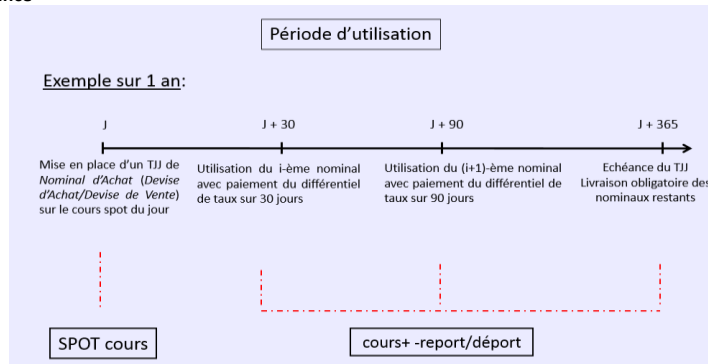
Période d'utilisation

Exemple sur 1 an:

J

J + 30

J + 90

J + 365

Mise en place d'un TJJ de *Nominal d'Achat* (*Devise d'Achat/Devise de Vente*) sur le cours spot du jour

Utilisation du i-ème nominal avec paiement du différentiel de taux sur 30 jours

Utilisation du (i+1)-ème nominal avec paiement du différentiel de taux sur 90 jours

Echéance du TJJ Livraison obligatoire des nominaux restants

SPOT cours

cours+ -report/déport